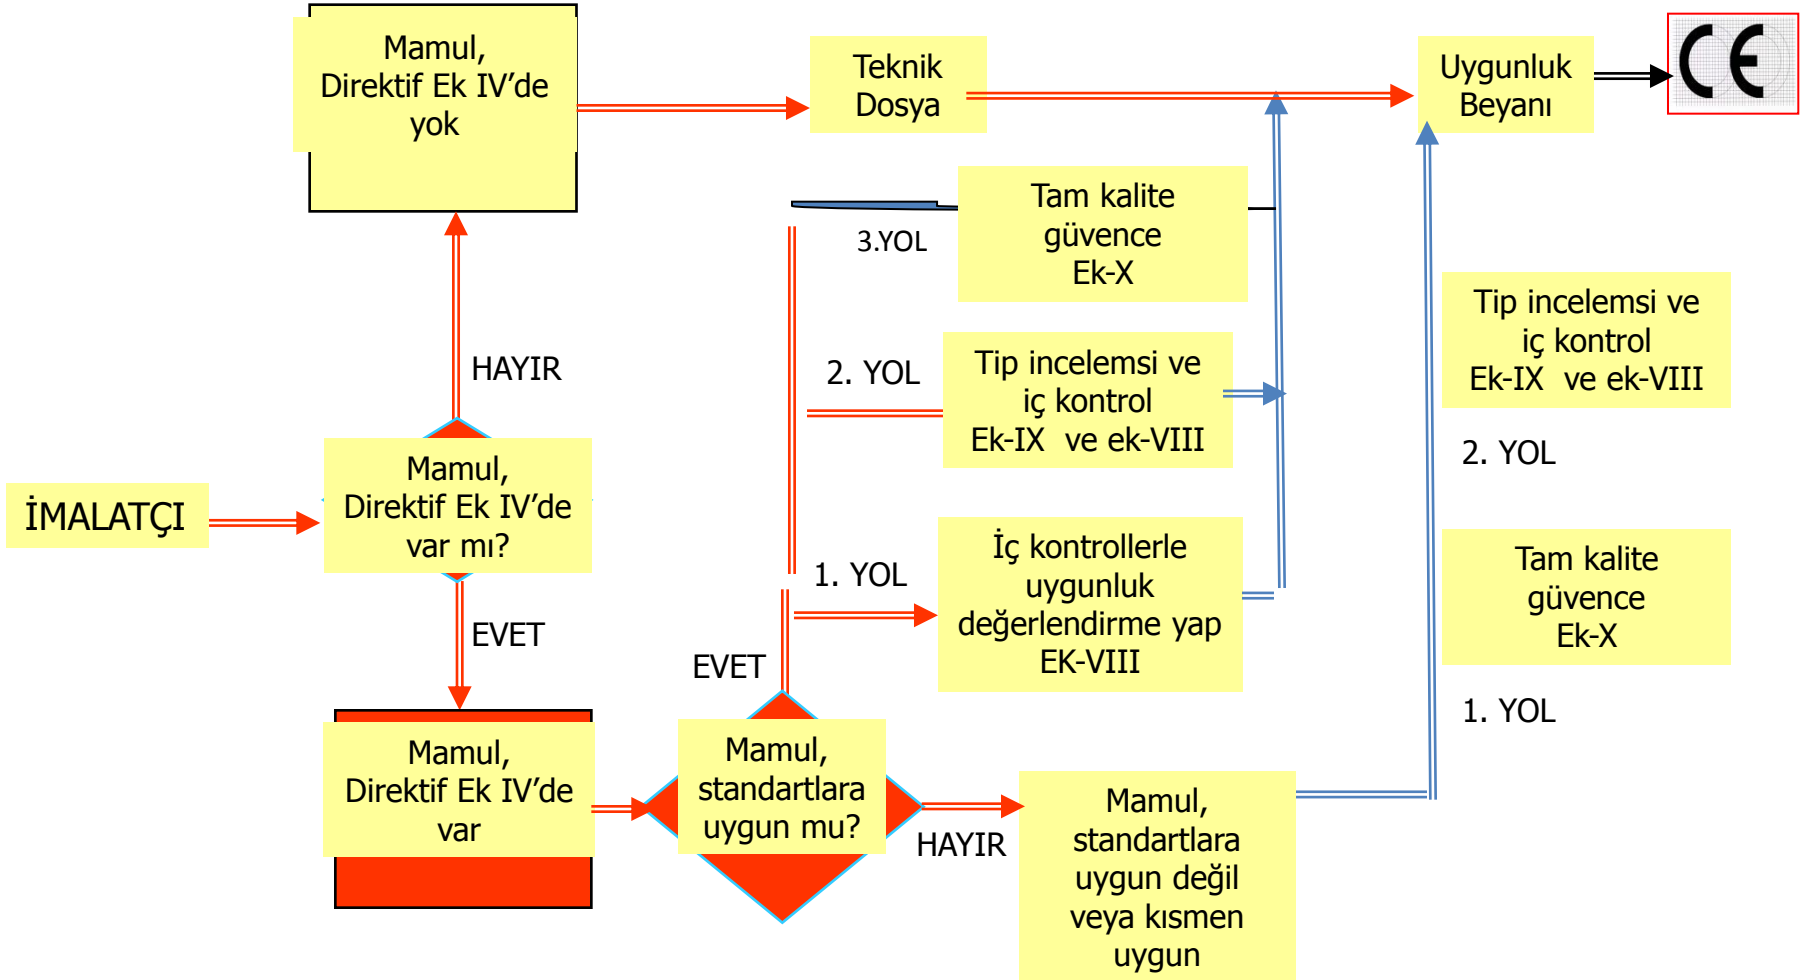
Mamul, Direktif Ek IV'de yok

Teknik Dosya

Uygunluk Beyanı

CE

Tam kalite güvence Ek-X

3.YOL

HAYIR

2. YOL

Tip incelemsi ve iç kontrol Ek-IX ve ek-VIII

Tip incelemsi ve iç kontrol Ek-IX ve ek-VIII

2. YOL

İMALATÇI

Mamul, Direktif Ek IV'de var mı?

1. YOL

İç kontrollerle uygunluk değerlendirme yap EK-VIII

Tam kalite güvence Ek-X

EVET

EVET

1. YOL

Mamul, Direktif Ek IV'de var

Mamul, standartlara uygun mu?

HAYIR

Mamul, standartlara uygun değil veya kısmen uygun